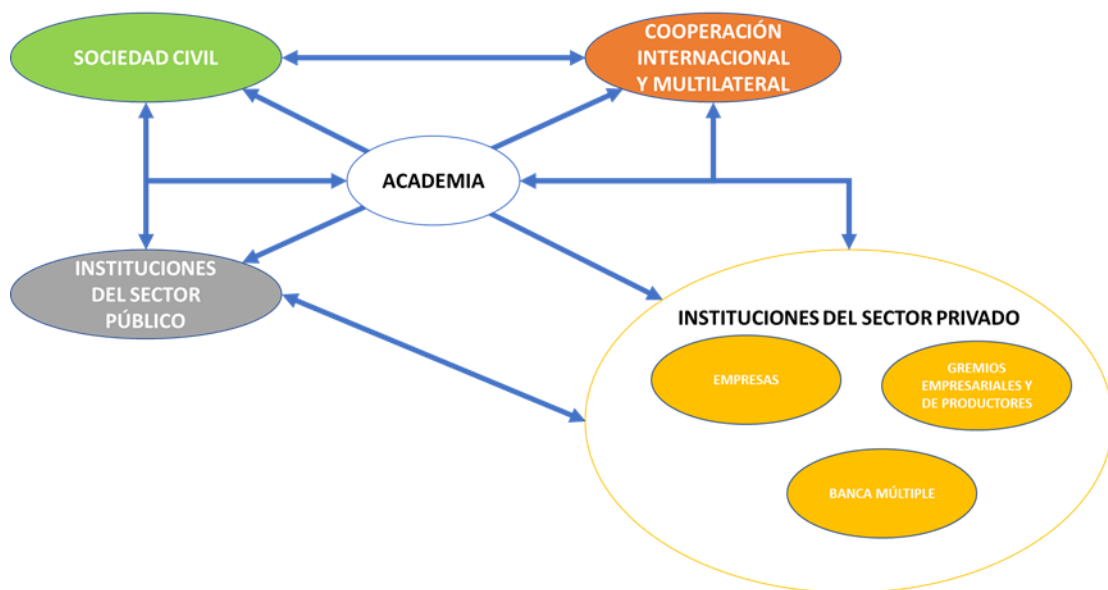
SOCIEDAD CIVIL

COOPERACIÓN INTERNACIONAL Y MULTILATERAL

ACADEMIA

INSTITUCIONES DEL SECTOR PÚBLICO

INSTITUCIONES DEL SECTOR PRIVADO

EMPRESAS

GREMIOS EMPRESARIALES Y DE PRODUCTORES

BANCA MÚLTIPLE